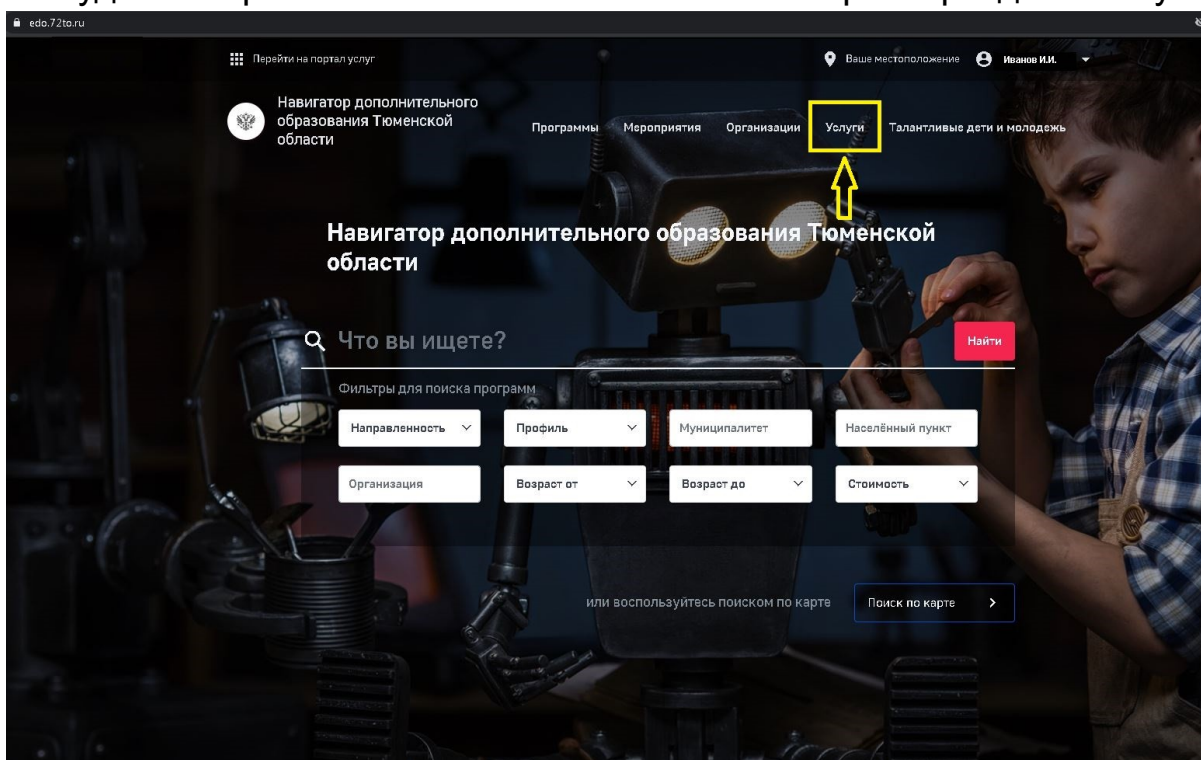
edo.72to.ru

Перейти на портал услуг

Ваше местоположение

Иванов И.И.

Навигатор дополнительного образования Тюменской области

Программы
Мероприятия
Организации
Услуги
Талантливые дети и молодежь

Навигатор дополнительного образования Тюменской области

Что вы ищете?

Найти

Фильтры для поиска программ

Направленность
Профиль
Муниципалитет
Населённый пункт
Организация
Возраст от
Возраст до
Стоимость

или воспользуйтесь поиском по карте

Поиск по карте